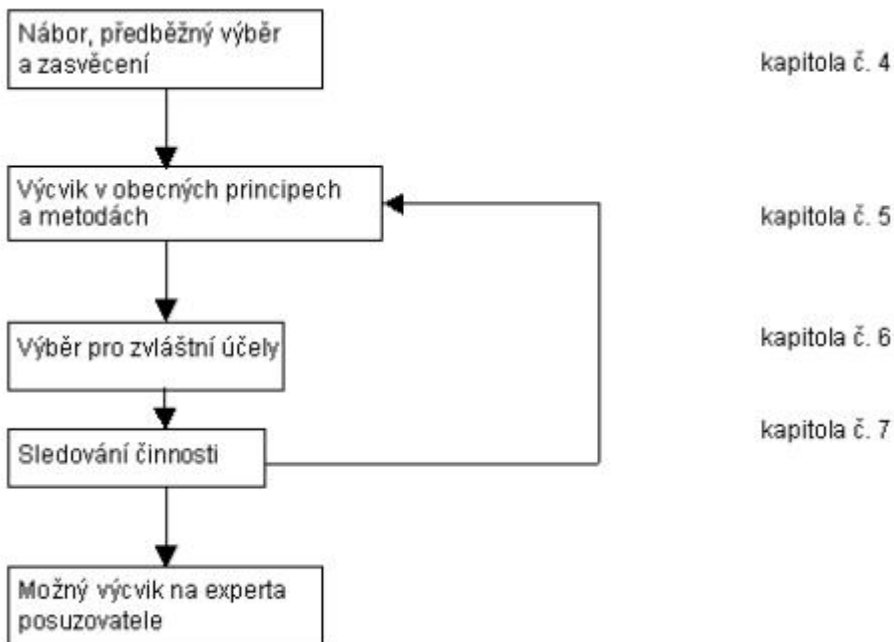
Nábor, předběžný výběr a zasvěcení

kapitola č. 4

Výcvik v obecných principech a metodách

kapitola č. 5

Výběr pro zvláštní účely

kapitola č. 6

Sledování činnosti

kapitola č. 7

Možný výcvik na experta posuzovatele